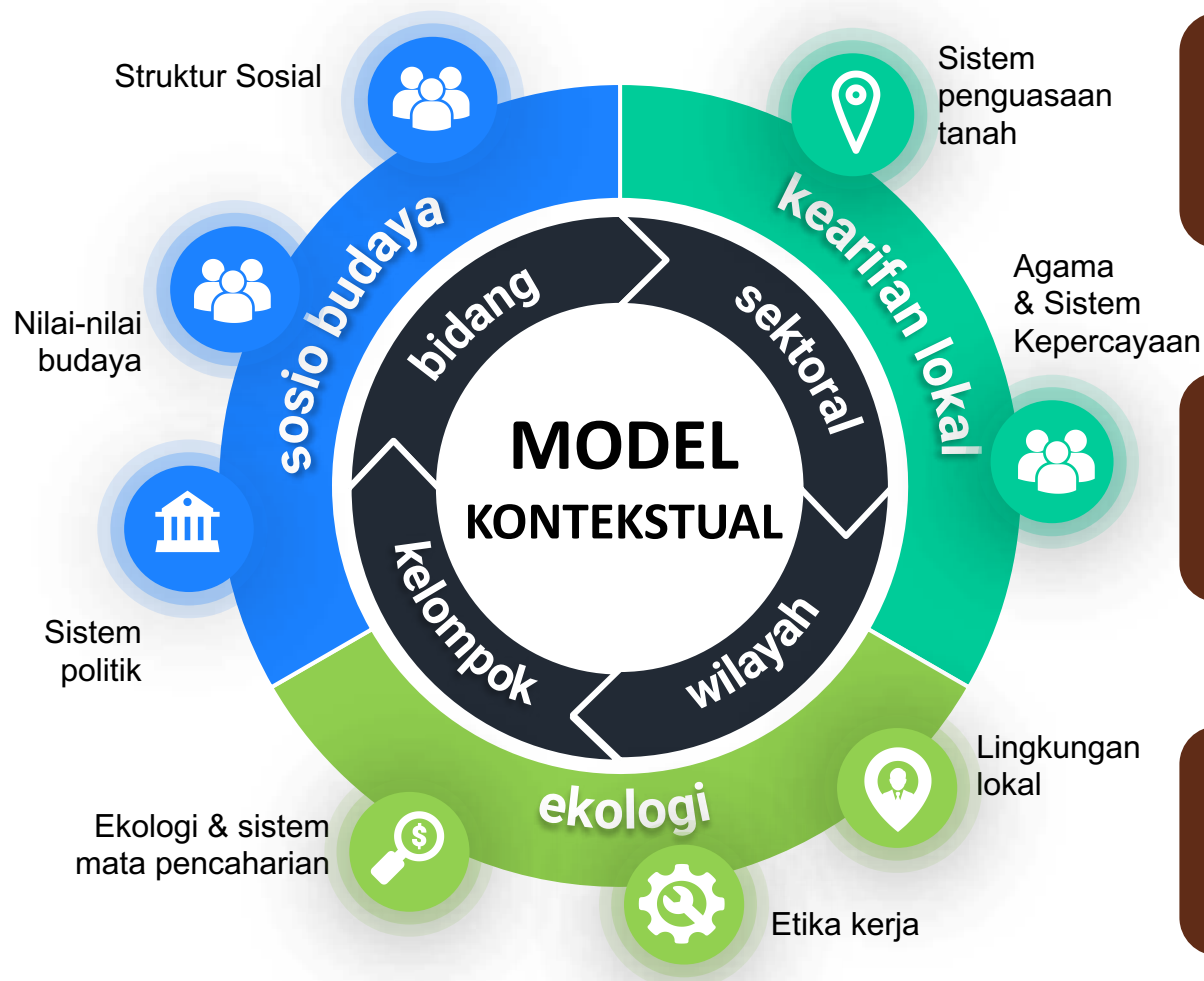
Struktur Sosial

Nilai-nilai budaya

Sistem politik

sosio budaya

Sistem penguasaan tanah

kearifan lokal

Agama & Sistem Kepercayaan

bidang

sektoral

MODEL KONTEKSTUAL

kelompok

wilayah

ekologi

Lingkungan lokal

Ekologi & sistem mata pencaharian

Etika kerja